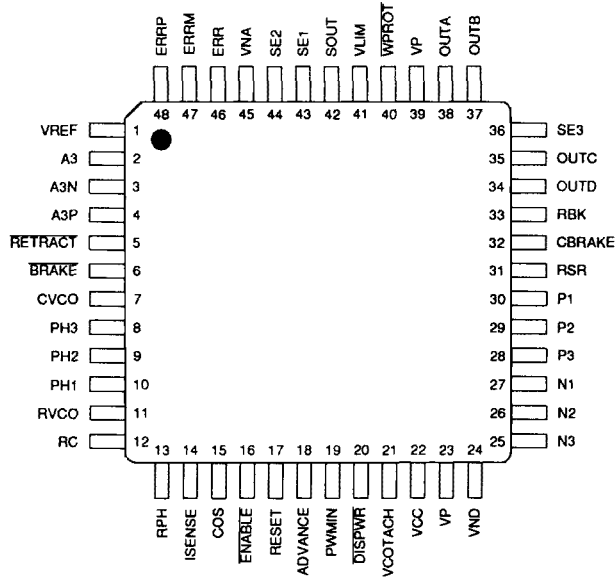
ERRP 48
ERRM 47
ERR 46
VNA 45
SE2 44
SE1 43
SOUT 42
VLIM 41
$\overline{\text{WPROT}}$ 40
VP 39
OUTA 38
OUTB 37

VREF 1
A3 2
A3N 3
A3P 4
$\overline{\text{RETRACT}}$ 5
$\overline{\text{BRAKE}}$ 6
CVCO 7
PH3 8
PH2 9
PH1 10
RVCO 11
RC 12

36 SE3
35 OUTC
34 OUTD
33 RBK
32 CBRAKE
31 RSR
30 P1
29 P2
28 P3
27 N1
26 N2
25 N3

13 RPH
14 ISENSE
15 COS
16 $\overline{\text{ENABLE}}$
17 RESET
18 ADVANCE
19 PWMIN
20 $\overline{\text{DISPWR}}$
21 VCOTACH
22 VCC
23 VP
24 VND